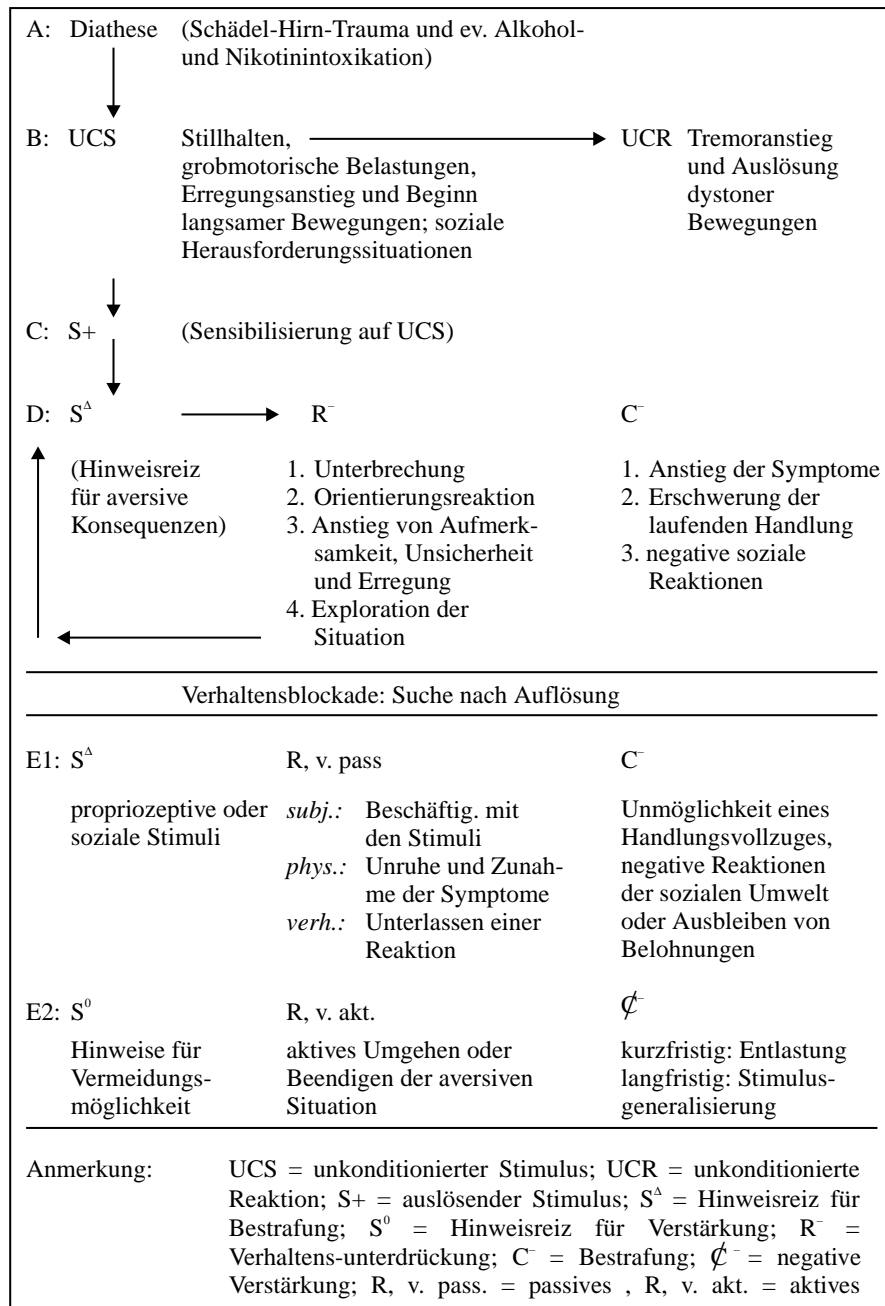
A: Diathese (Schädel-Hirn-Trauma und ev. Alkohol- und Nikotinintoxikation)

B: UCS Stillhalten, grobmotorische Belastungen, Erregungsanstieg und Beginn langsamer Bewegungen; soziale Herausforderungssituationen

UCR Tremoranstieg und Auslösung dystoner Bewegungen

C: S+ (Sensibilisierung auf UCS)

D: $S^{\Delta}$

$R^{-}$

$C^{-}$

(Hinweisreiz für aversive Konsequenzen)

1. Unterbrechung
2. Orientierungsreaktion
3. Anstieg von Aufmerksamkeit, Unsicherheit und Erregung
4. Exploration der Situation

1. Anstieg der Symptome
2. Erschwerung der laufenden Handlung
3. negative soziale Reaktionen

Verhaltensblockade: Suche nach Auflösung

E1: $S^{\Delta}$

R, v. pass

$C^{-}$

propriozeptive oder soziale Stimuli

*subj.:* Beschäftig. mit den Stimuli
*phys.:* Unruhe und Zunahme der Symptome
*verh.:* Unterlassen einer Reaktion

Unmöglichkeit eines Handlungsvollzuges, negative Reaktionen der sozialen Umwelt oder Ausbleiben von Belohnungen

E2: $S^{0}$

R, v. akt.

$\not{C}^{-}$

Hinweise für Vermeidungsmöglichkeit

aktives Umgehen oder Beendigen der aversiven Situation

kurzfristig: Entlastung
langfristig: Stimulusgeneralisierung

Anmerkung: UCS = unkonditionierter Stimulus; UCR = unkonditionierte Reaktion; S+ = auslösender Stimulus; $S^{\Delta}$ = Hinweisreiz für Bestrafung; $S^{0}$ = Hinweisreiz für Verstärkung; $R^{-}$ = Verhaltens-unterdrückung; $C^{-}$ = Bestrafung; $\not{C}^{-}$ = negative Verstärkung; R, v. pass. = passives , R, v. akt. = aktives